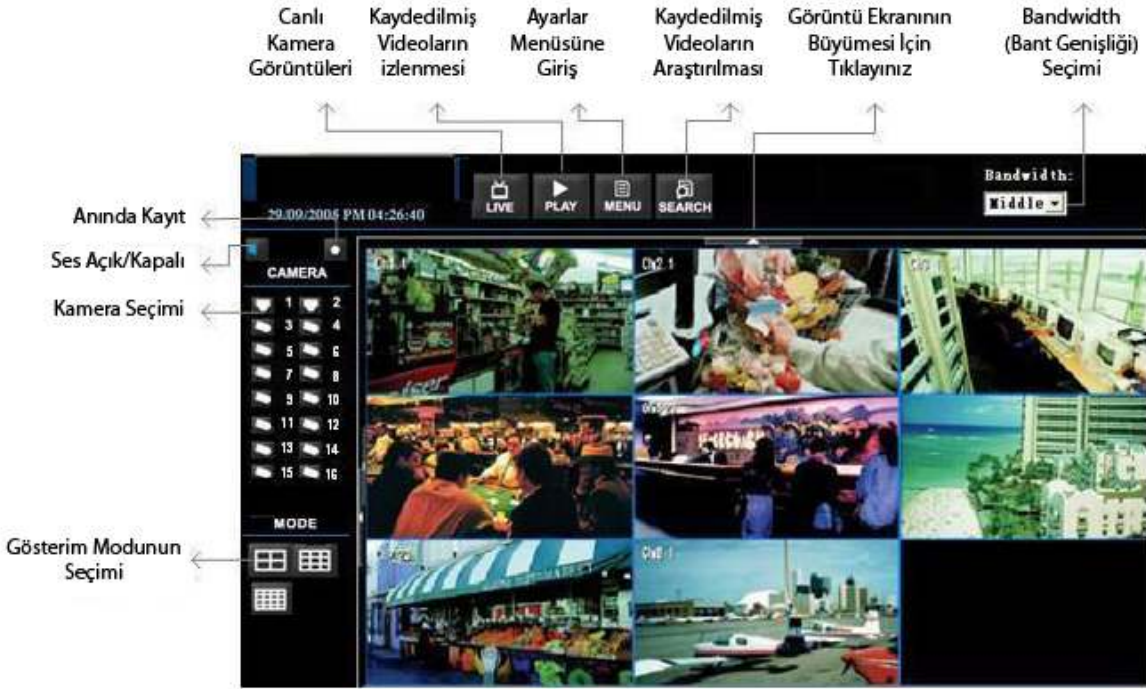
Canlı Kamera Görüntüleri

Kaydedilmiş Videoların izlenmesi

Ayarlar Menüsüne Giriş

Kaydedilmiş Videoların Araştırılması

Görüntü Ekranının Büyümesi İçin Tıklayınız

Bandwidth (Bant Genişliği) Seçimi

LIVE PLAY MENU SEARCH

Bandwidth:
Middle

Anında Kayıt

29/09/2006 PM 04:26:40

Ses Açık/Kapalı

CAMERA

Kamera Seçimi

1 2
3 4
5 6
7 8
9 10
11 12
13 14
15 16

MODE

Gösterim Modunun Seçimi

Ch1 1
Ch2 1
Ch3
Ch5 1
Ch6 1